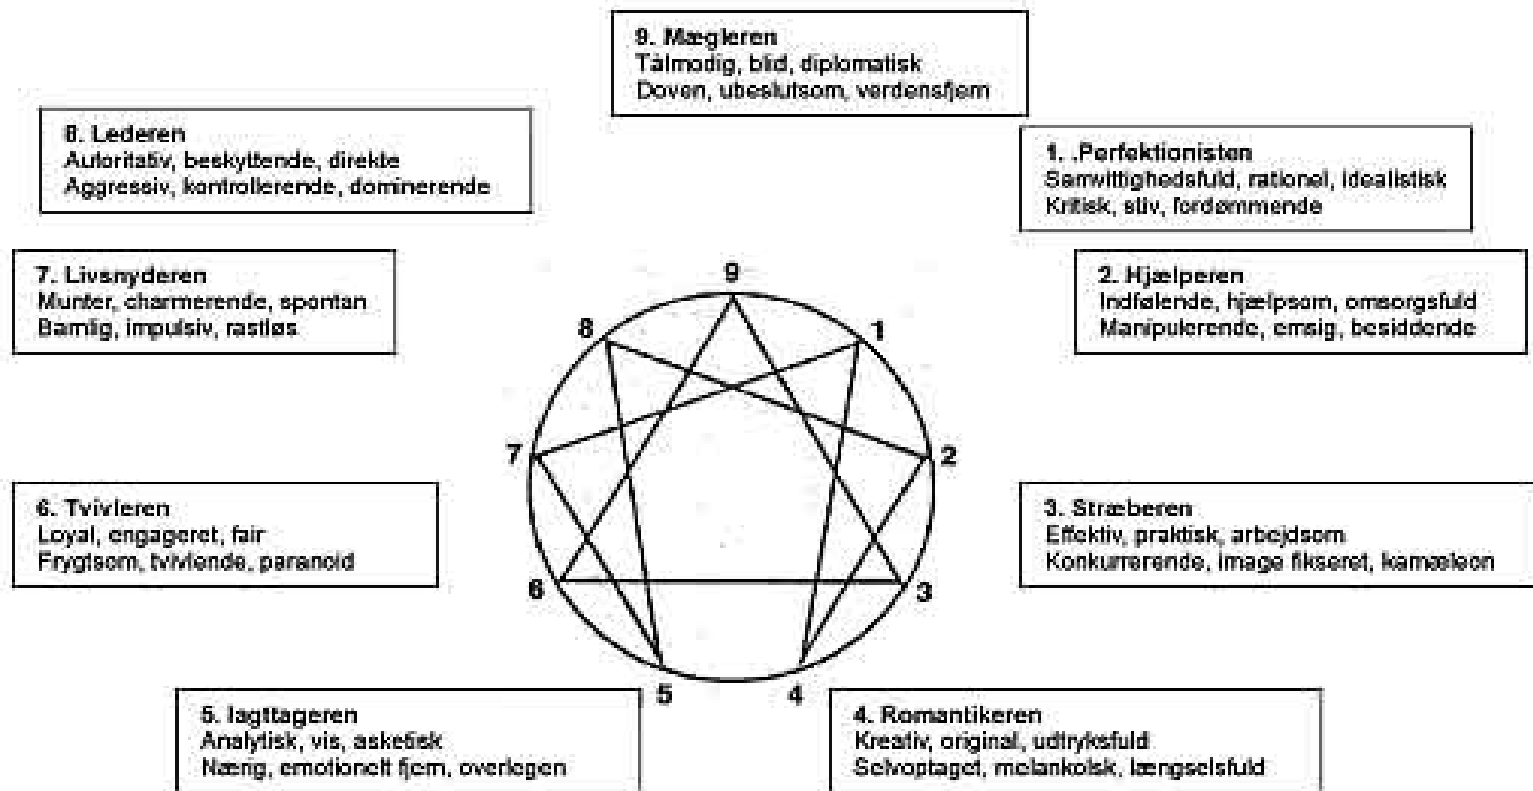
9. Mægleren
Tålmodig, blid, diplomatisk
Doven, ubeslutsom, verdensfjern

8. Lederen
Autoritativ, beskyttende, direkte
Aggressiv, kontrollerende, dominerende

1. .Perfektionisten
Samvittighedsfuld, rationel, idealistisk
Kritisk, stiv, fordømmende

7. Livsnyderen
Munter, charmerende, spontan
Barnlig, impulsiv, rastløs

2. Hjælperen
Indfølende, hjælpsom, omsorgsfuld
Manipulerende, emsig, besiddende

9

8

1

7

2

6

3

5

4

6. Tvivleren
Loyal, engageret, fair
Frygtsom, tvivlende, paranoid

3. Stræberen
Effektiv, praktisk, arbejdsom
Konkurrerende, image fikseret, kamæleon

5. Iagttageren
Analytisk, vis, asketisk
Nærig, emotionelt fjern, overlegen

4. Romantikeren
Kreativ, original, udtryksfuld
Selvoptaget, melankolsk, længselsfuld